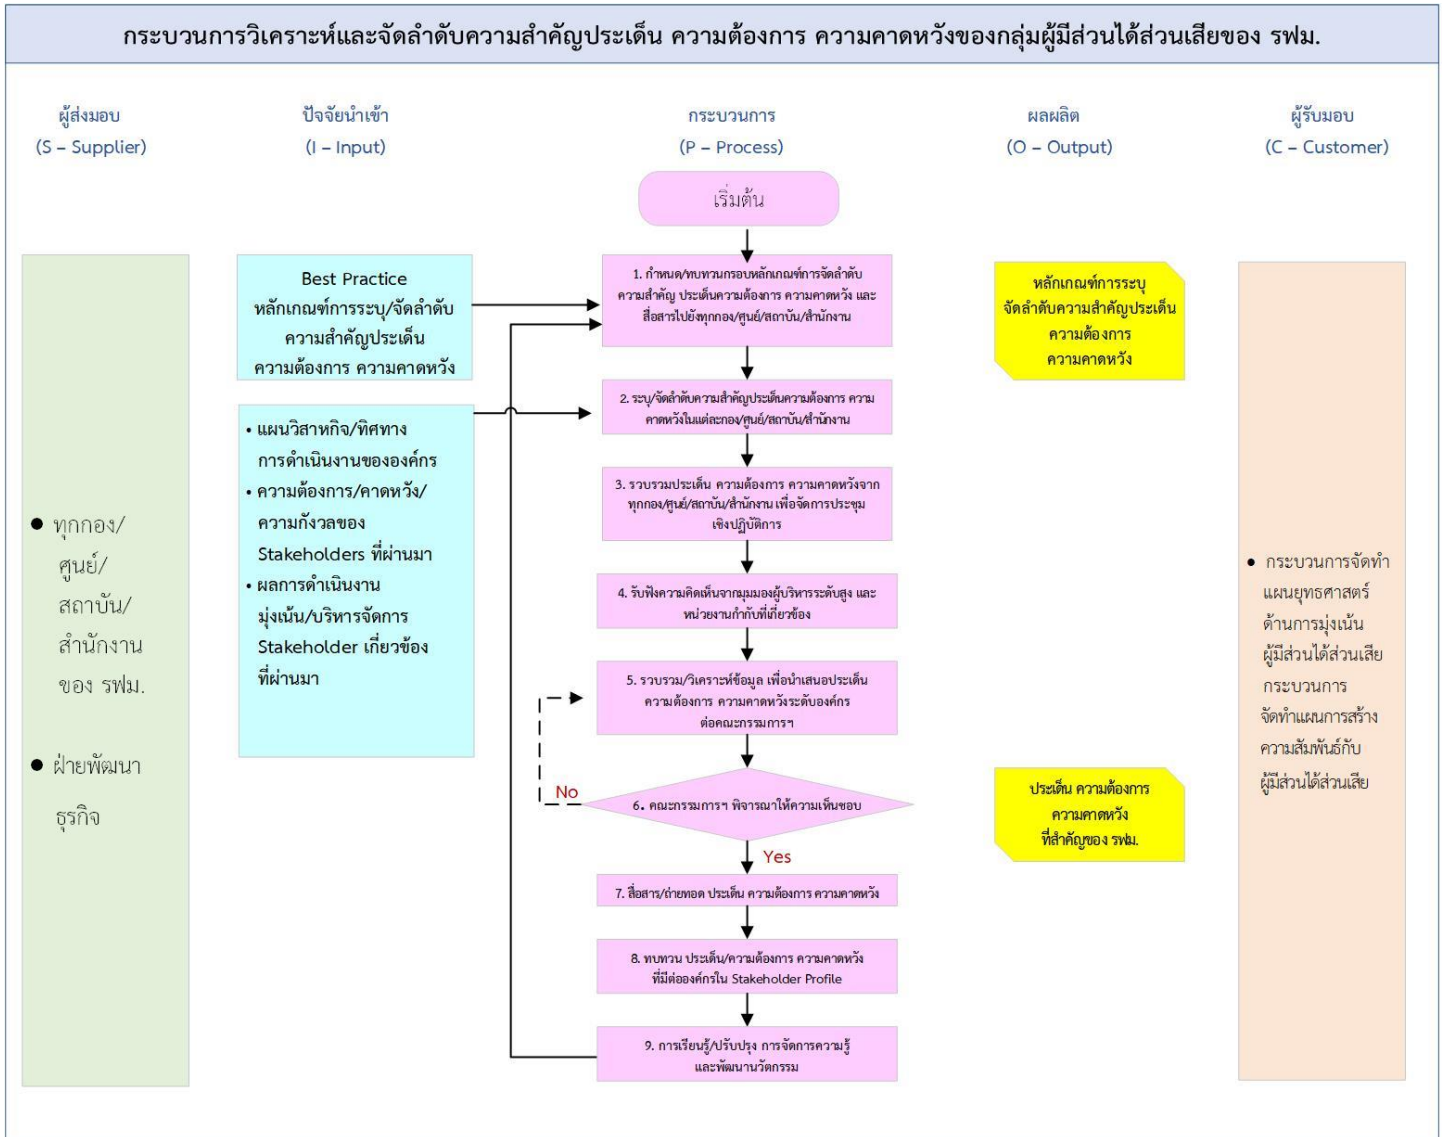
กระบวนการวิเคราะห์และจัดลำดับความสำคัญประเด็น ความต้องการ ความคาดหวังของกลุ่มผู้มีส่วนได้ส่วนเสียของ รฟม.

ผู้ส่งมอบ
(S – Supplier)

ปัจจัยนำเข้า
(I – Input)

กระบวนการ
(P – Process)

ผลผลิต
(O – Output)

ผู้รับมอบ
(C – Customer)

• ทุกกอง/ศูนย์/สถาบัน/สำนักงาน ของ รฟม.

• ฝ่ายพัฒนาธุรกิจ

Best Practice หลักเกณฑ์การระบุ/จัดลำดับความสำคัญประเด็น ความต้องการ ความคาดหวัง

• แผนวิสาหกิจ/ทิศทางการดำเนินงานขององค์กร
• ความต้องการ/คาดหวัง/ความกังวลของ Stakeholders ที่ผ่านมา
• ผลการดำเนินงานมุ่งเน้น/บริหารจัดการ Stakeholder เกี่ยวข้องที่ผ่านมา

เริ่มต้น

1. กำหนด/ทบทวนกรอบหลักเกณฑ์การจัดลำดับความสำคัญ ประเด็นความต้องการ ความคาดหวัง และสื่อสารไปยังทุกกอง/ศูนย์/สถาบัน/สำนักงาน

2. ระบุ/จัดลำดับความสำคัญประเด็นความต้องการ ความคาดหวังในแต่ละกอง/ศูนย์/สถาบัน/สำนักงาน

3. รวบรวมประเด็น ความต้องการ ความคาดหวังจากทุกกอง/ศูนย์/สถาบัน/สำนักงาน เพื่อจัดการประชุมเชิงปฏิบัติการ

4. รับฟังความคิดเห็นจากมุมมองผู้บริหารระดับสูง และหน่วยงานกำกับที่เกี่ยวข้อง

5. รวบรวม/วิเคราะห์ข้อมูล เพื่อนำเสนอประเด็นความต้องการ ความคาดหวังระดับองค์กรต่อคณะกรรมการฯ

No

6. คณะกรรมการฯ พิจารณาให้ความเห็นชอบ

Yes

7. สื่อสาร/ถ่ายทอด ประเด็น ความต้องการ ความคาดหวัง

8. ทบทวน ประเด็น/ความต้องการ ความคาดหวังที่มีต่อองค์กรใน Stakeholder Profile

9. การเรียนรู้/ปรับปรุง การจัดการความรู้และพัฒนานวัตกรรม

หลักเกณฑ์การระบุจัดลำดับความสำคัญประเด็น ความต้องการ ความคาดหวัง

ประเด็น ความต้องการ ความคาดหวัง ที่สำคัญของ รฟม.

• กระบวนการจัดทำแผนยุทธศาสตร์ด้านการมุ่งเน้นผู้มีส่วนได้ส่วนเสีย กระบวนการจัดทำแผนการสร้างความสัมพันธ์กับผู้มีส่วนได้ส่วนเสีย